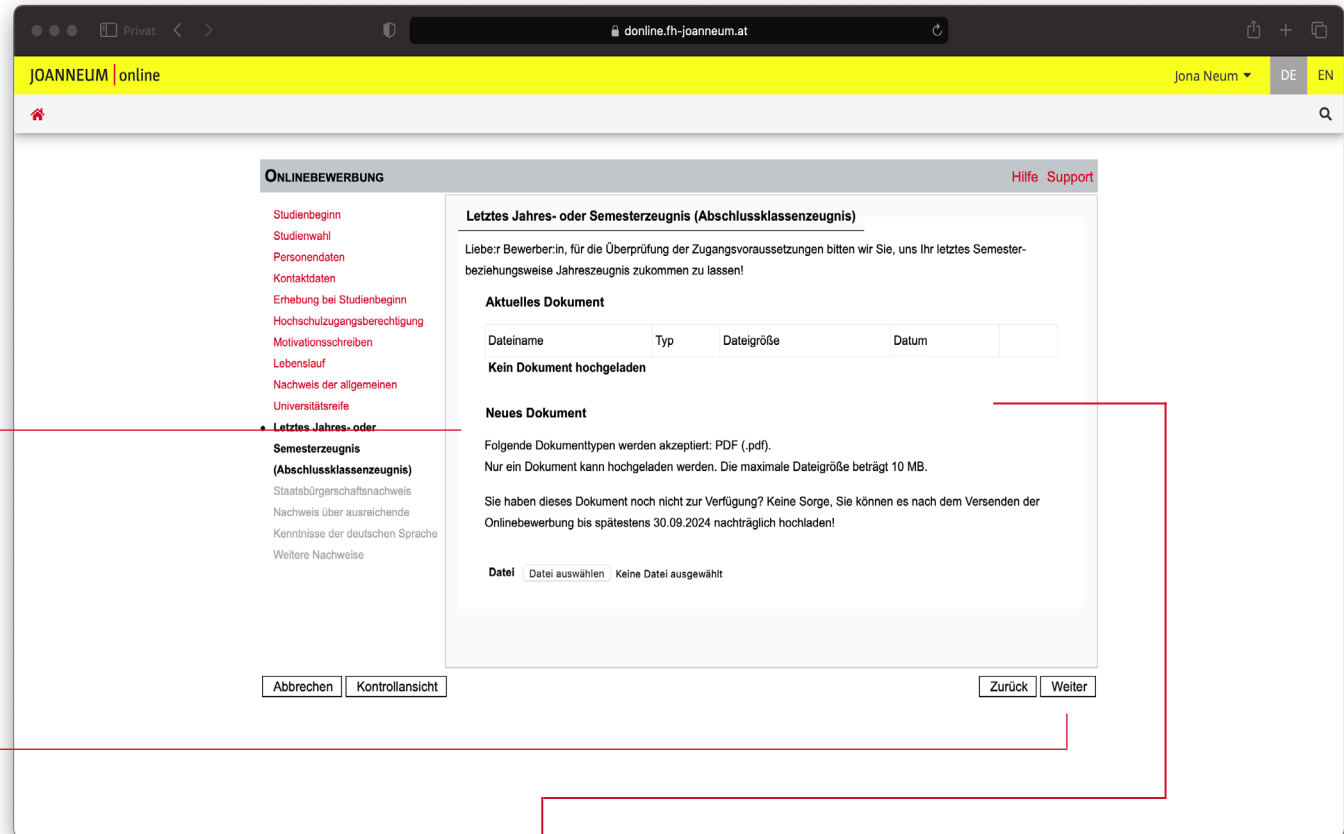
Privat

donline.fh-joanneum.at

JOANNEUM | online

Jona Neum ▾ DE EN

ONLINEBEWERBUNG

Hilfe Support

Studienbeginn
Studienwahl
Personendaten
Kontaktdaten
Erhebung bei Studienbeginn
Hochschulzugangsberechtigung
Motivationsschreiben
Lebenslauf
Nachweis der allgemeinen Universitätsreife
• Letztes Jahres- oder Semesterzeugnis (Abschlussklassenzeugnis)
Staatsbürgerschaftsnachweis
Nachweis über ausreichende
Kenntnisse der deutschen Sprache
Weitere Nachweise

Letztes Jahres- oder Semesterzeugnis (Abschlussklassenzeugnis)

Liebe:r Bewerber:in, für die Überprüfung der Zugangsvoraussetzungen bitten wir Sie, uns Ihr letztes Semesterbeziehungsweise Jahreszeugnis zukommen zu lassen!

Aktuelles Dokument

| Dateiname | Typ | Dateigröße | Datum | |
|---|---|---|---|---|

Kein Dokument hochgeladen

Neues Dokument

Folgende Dokumenttypen werden akzeptiert: PDF (.pdf).
Nur ein Dokument kann hochgeladen werden. Die maximale Dateigröße beträgt 10 MB.

Sie haben dieses Dokument noch nicht zur Verfügung? Keine Sorge, Sie können es nach dem Versenden der Onlinebewerbung bis spätestens 30.09.2024 nachträglich hochladen!

Datei Datei auswählen Keine Datei ausgewählt

Abbrechen Kontrollansicht

Zurück Weiter